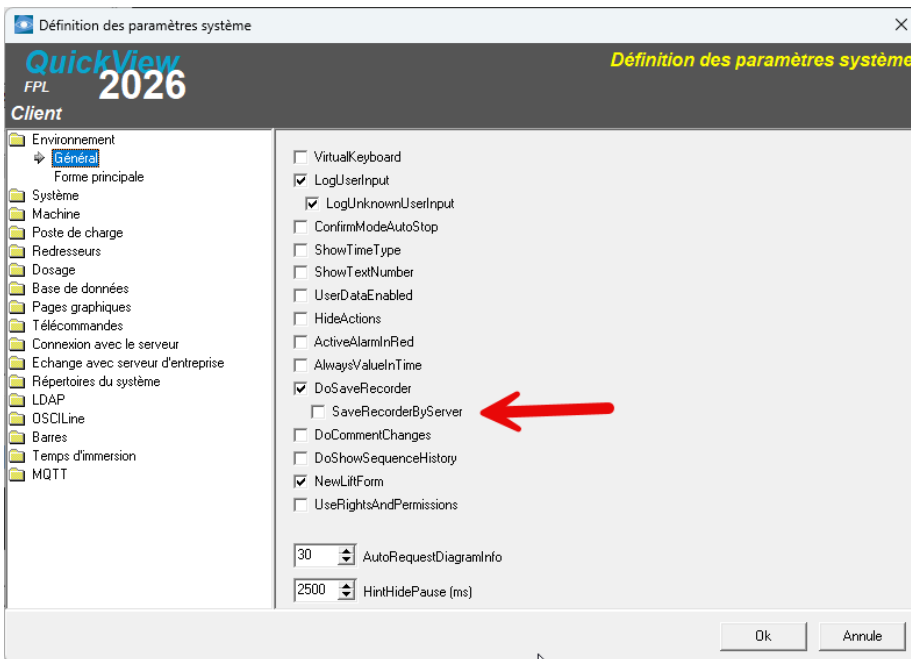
Définition des paramètres système

QuickView
FPL 2026
Client

Définition des paramètres système

Environnement
Général
Forme principale
Système
Machine
Poste de charge
Redresseurs
Dosage
Base de données
Pages graphiques
Télécommandes
Connexion avec le serveur
Echange avec serveur d'entreprise
Répertoires du système
LDAP
OSCILine
Barres
Temps d'immersion
MQTT

VirtualKeyboard
LogUserInput
LogUnknownUserInput
ConfirmModeAutoStop
ShowTimeType
ShowTextNumber
UserDataEnabled
HideActions
ActiveAlarmInRed
AlwaysValueInTime
DoSaveRecorder
SaveRecorderByServer
DoCommentChanges
DoShowSequenceHistory
NewLiftForm
UseRightsAndPermissions

30 AutoRequestDiagramInfo
2500 HintHidePause (ms)

Ok
Annule